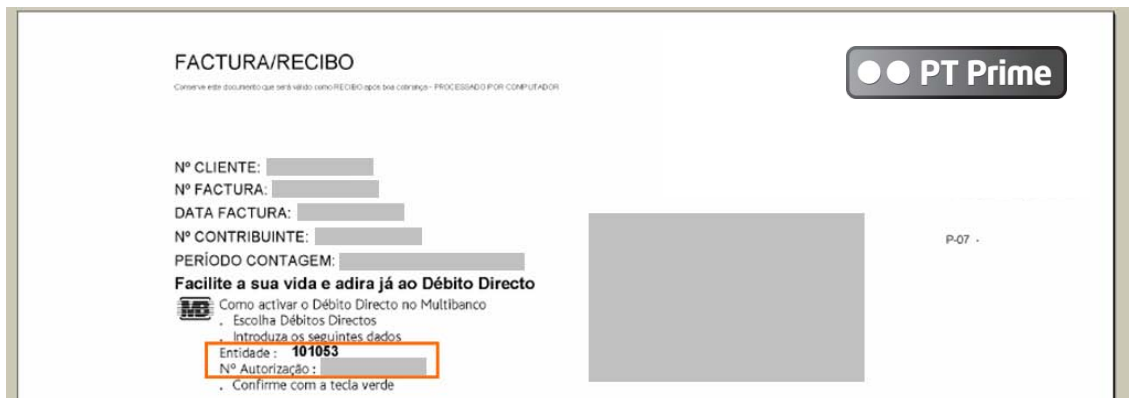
FACTURA/RECIBO

Conserve este documento que será válido como RECIBO após boa cobrança - PROCESSADO POR COMPUTADOR

PT Prime

Nº CLIENTE:
Nº FACTURA:
DATA FACTURA:
Nº CONTRIBUINTE:
PERÍODO CONTAGEM:

P-07 -

Facilite a sua vida e adira já ao Débito Directo

MB Como activar o Débito Directo no Multibanco
. Escolha Débitos Directos
. Introduza os seguintes dados
Entidade : 101053
Nº Autorização :
. Confirme com a tecla verde